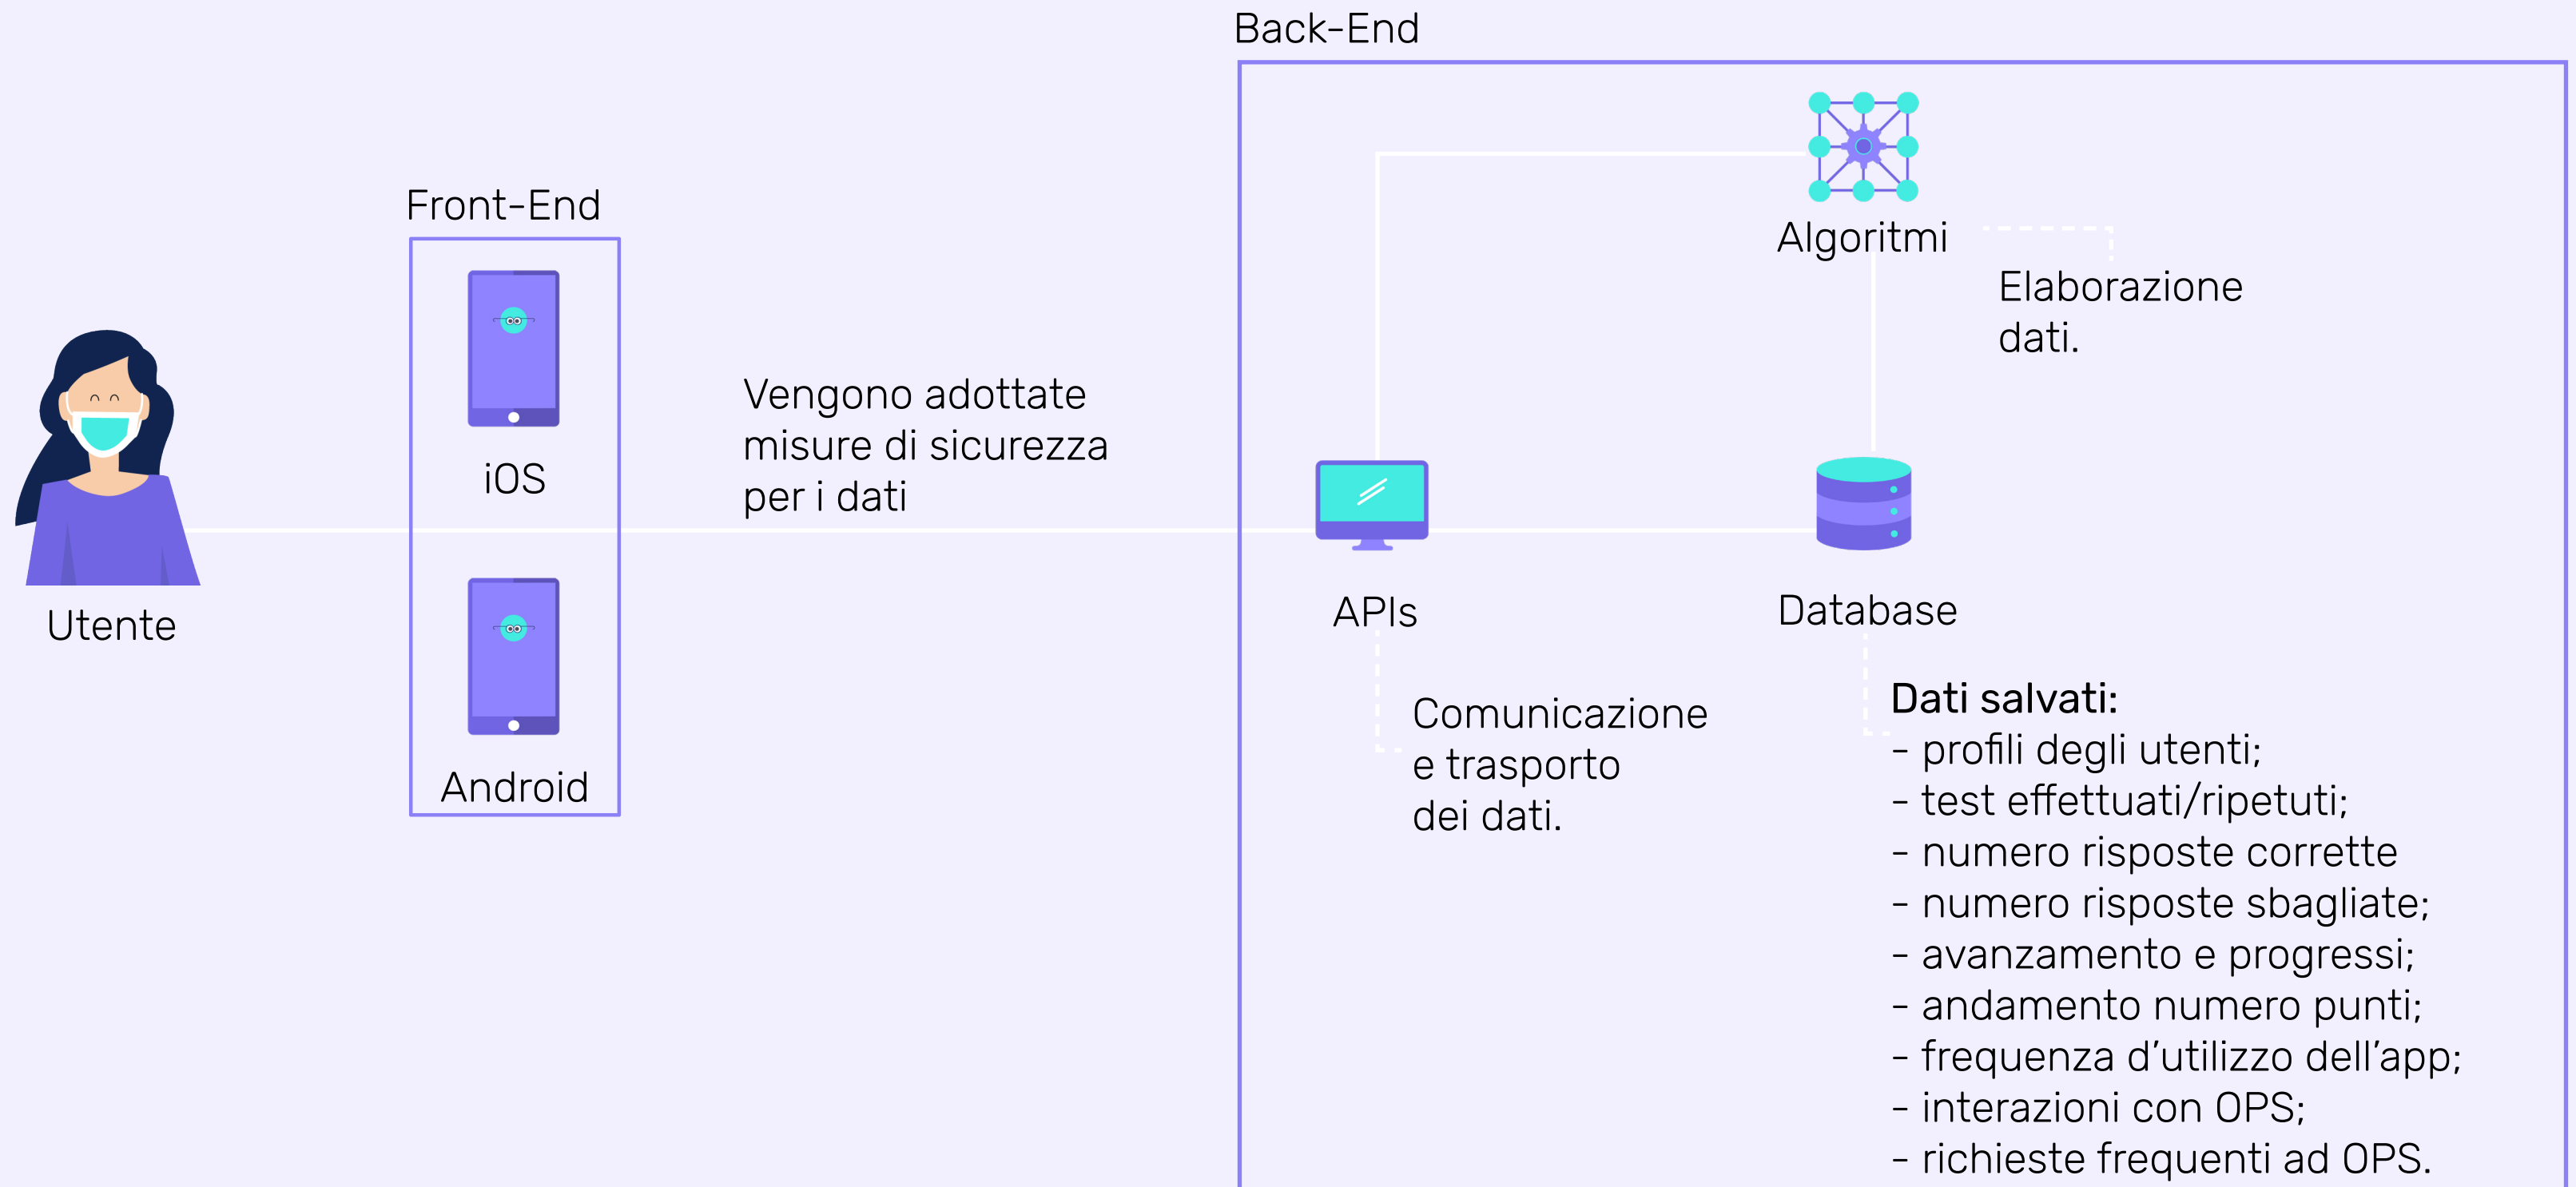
Back-End

Front-End

Algoritmi

Elaborazione dati.

iOS

Vengono adottate misure di sicurezza per i dati

Utente

APIs

Database

Android

Comunicazione e trasporto dei dati.

Dati salvati:
- profili degli utenti;
- test effettuati/ripetuti;
- numero risposte corrette
- numero risposte sbagliate;
- avanzamento e progressi;
- andamento numero punti;
- frequenza d'utilizzo dell'app;
- interazioni con OPS;
- richieste frequenti ad OPS.